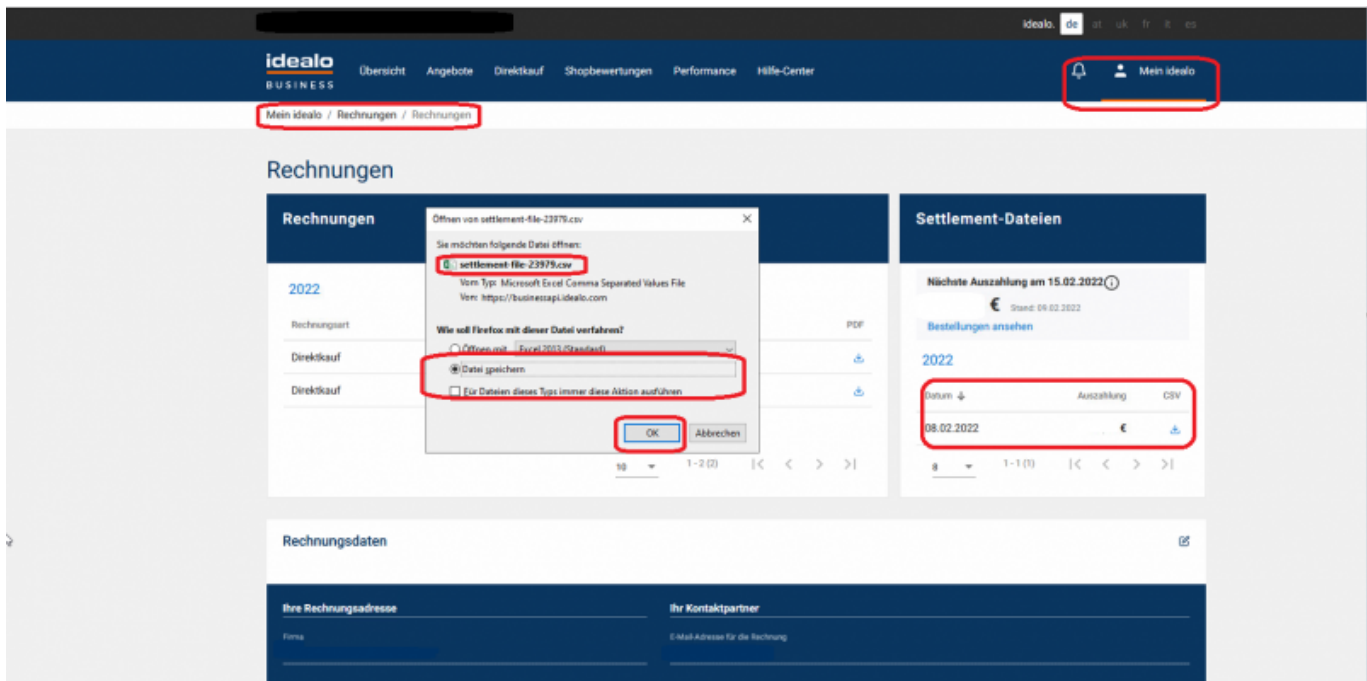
idealo. de at uk fr it es

idealo BUSINESS Übersicht Angebote Direktkauf Shopbewertungen Performance Hilfe-Center Mein idealo

Mein idealo / Rechnungen / Rechnungen

Rechnungen

Rechnungen

2022

Rechnungsart PDF

Direktkauf

Direktkauf

10 1 - 2 (2)

Öffnen von settlement-file-23979.csv

Sie möchten folgende Datei öffnen:

settlement-file-23979.csv

Vom Typ: Microsoft Excel Comma Separated Values File

Von: https://businessapi.idealo.com

Wie soll Firefox mit dieser Datei verfahren?

Öffnen mit Excel 2013 (Standard)

Datei speichern

Für Dateien dieses Typs immer diese Aktion ausführen

OK Abbrechen

Settlement-Dateien

Nächste Auszahlung am 15.02.2022

€ Stand: 09.02.2022

Bestellungen ansehen

2022

| Datum | Auszahlung | CSV |
|---|---|---|
| 08.02.2022 | € | |

8 1 - 1 (1)

Rechnungsdaten

Ihre Rechnungsadresse

Firma

Ihr Kontaktpartner

E-Mail-Adresse für die Rechnung